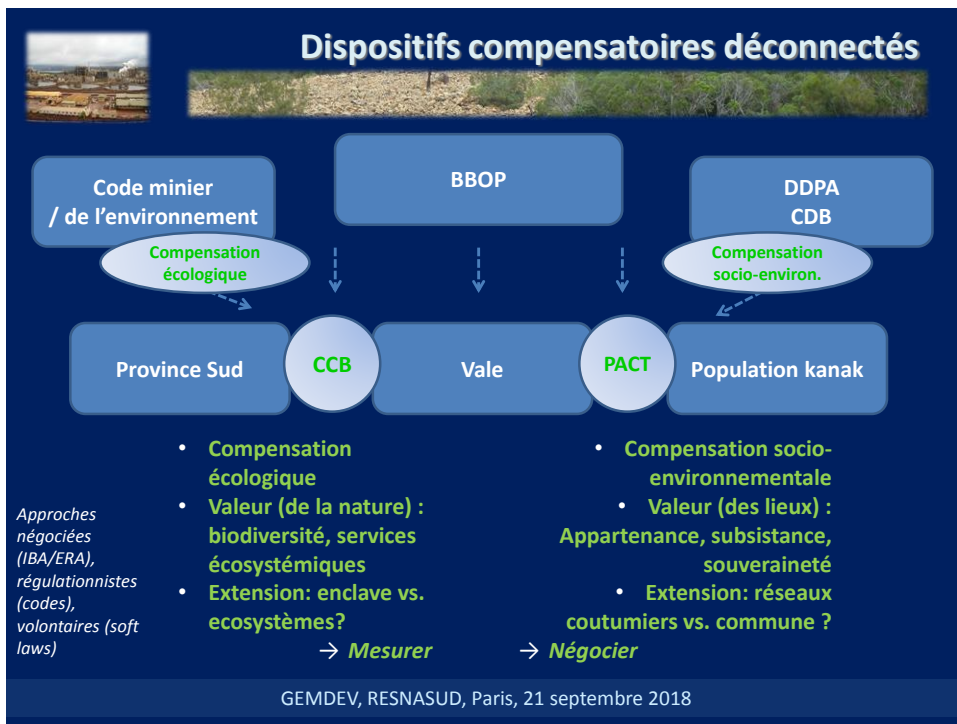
Dispositifs compensatoires déconnectés

Code minier / de l'environnement

BBOP

DDPA CDB

Compensation écologique

Compensation socio-environ.

Province Sud

CCB

Vale

PACT

Population kanak

- Compensation écologique
- Valeur (de la nature) : biodiversité, services écosystémiques
- Extension: enclave vs. ecosystèmes?

→ Mesurer

- Compensation socio-environnementale
- Valeur (des lieux) : Appartenance, subsistance, souveraineté
- Extension: réseaux coutumiers vs. commune ?

→ Négocier

Approches négociées (IBA/ERA), régulationnistes (codes), volontaires (soft laws)

GEMDEV, RESNASUD, Paris, 21 septembre 2018